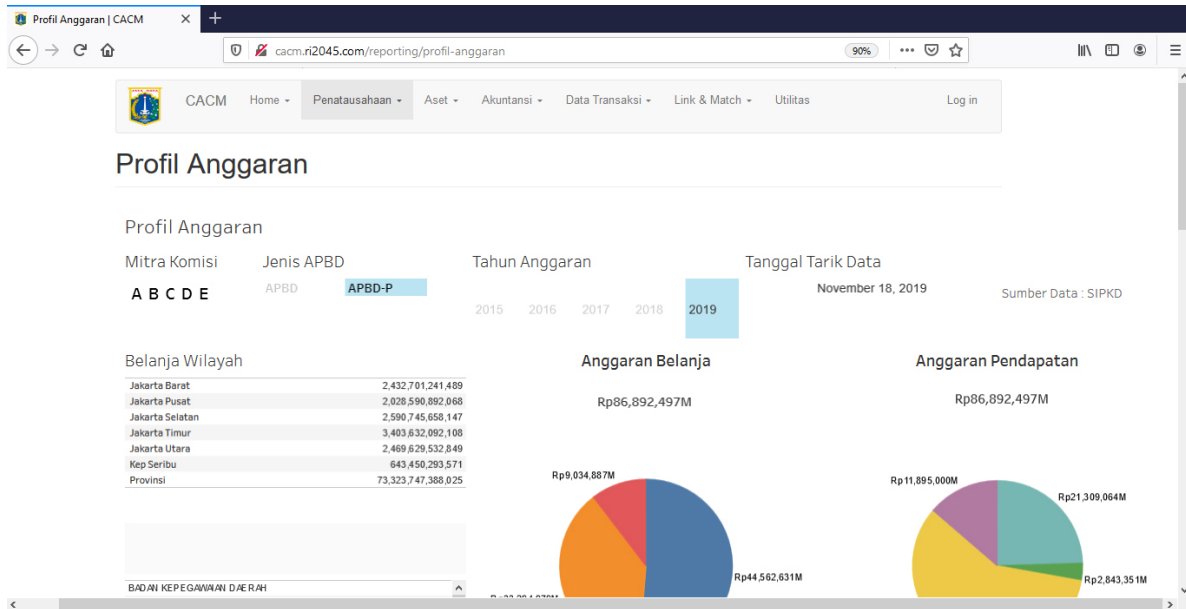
Profil Anggaran | CACM

cacm.ri2045.com/reporting/profil-anggaran

90%

CACM Home ▾ Penatausahaan ▾ Aset ▾ Akuntansi ▾ Data Transaksi ▾ Link & Match ▾ Utilitas Log in

Profil Anggaran

Profil Anggaran

Mitra Komisi

A B C D E

Jenis APBD

APBD APBD-P

Tahun Anggaran

2015 2016 2017 2018 2019

Tanggal Tarik Data

November 18, 2019

Sumber Data : SIPKD

Belanja Wilayah

| | |
|---|---|
| Jakarta Barat | 2,432,701,241,489 |
| Jakarta Pusat | 2,028,590,892,068 |
| Jakarta Selatan | 2,590,745,658,147 |
| Jakarta Timur | 3,403,632,092,108 |
| Jakarta Utara | 2,469,629,532,849 |
| Kep Seribu | 643,450,293,571 |
| Provinsi | 73,323,747,388,025 |

BADAN KEPEGAWAIAN DAERAH

Anggaran Belanja

Rp86,892,497M

Rp9,034,887M

Rp44,562,631M

Anggaran Pendapatan

Rp86,892,497M

Rp11,895,000M

Rp21,309,064M

Rp2,843,351M